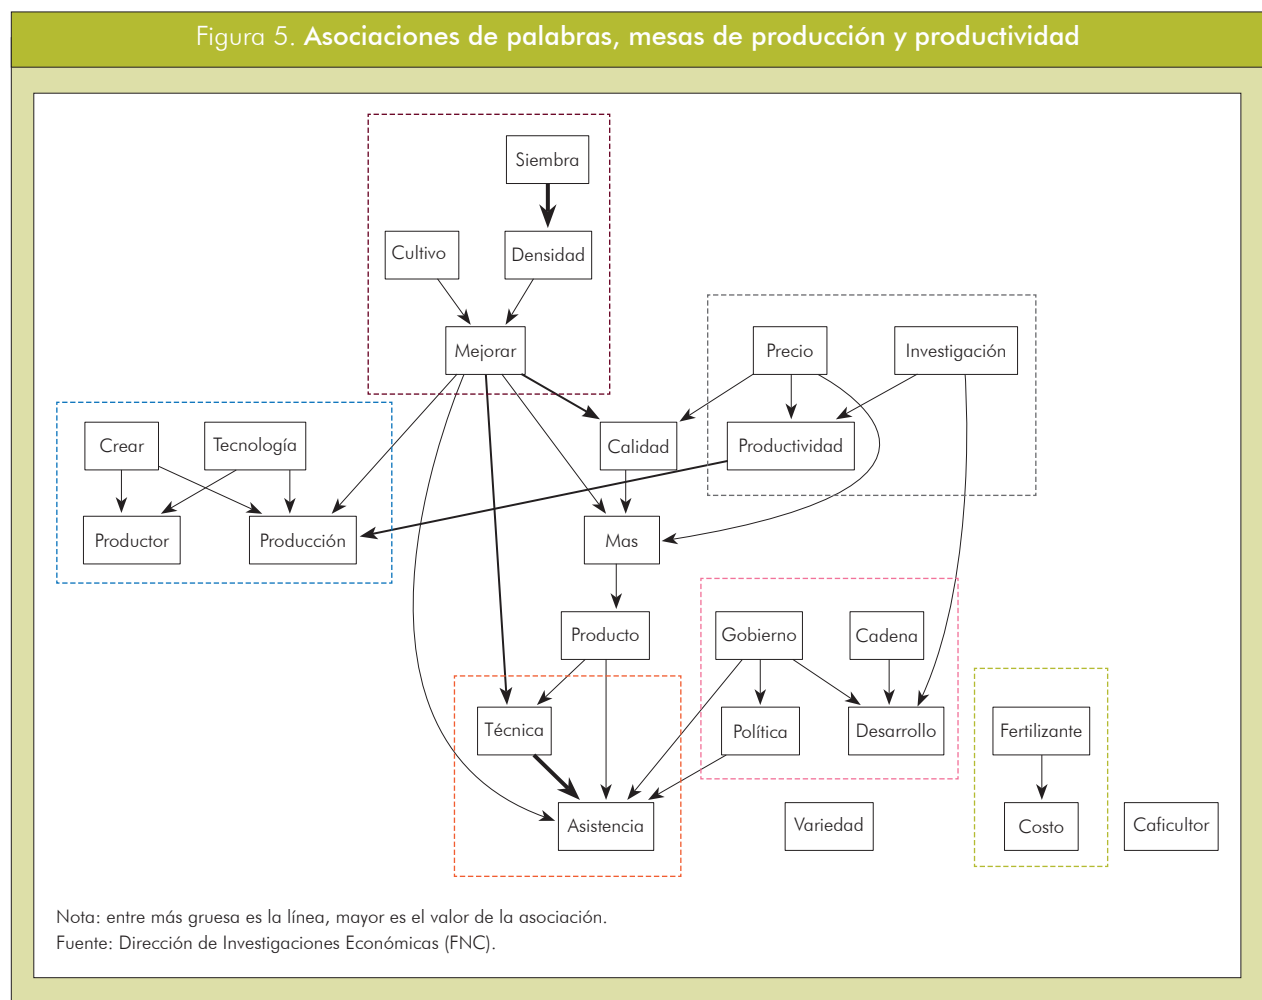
Figura 5. Asociaciones de palabras, mesas de producción y productividad

Siembra

Cultivo

Densidad

Mejorar

Precio

Investigación

Crear

Tecnología

Calidad

Productividad

Productor

Producción

Mas

Producto

Gobierno

Cadena

Técnica

Política

Desarrollo

Fertilizante

Asistencia

Variedad

Costo

Caficultor

Nota: entre más gruesa es la línea, mayor es el valor de la asociación.
Fuente: Dirección de Investigaciones Económicas (FNC).